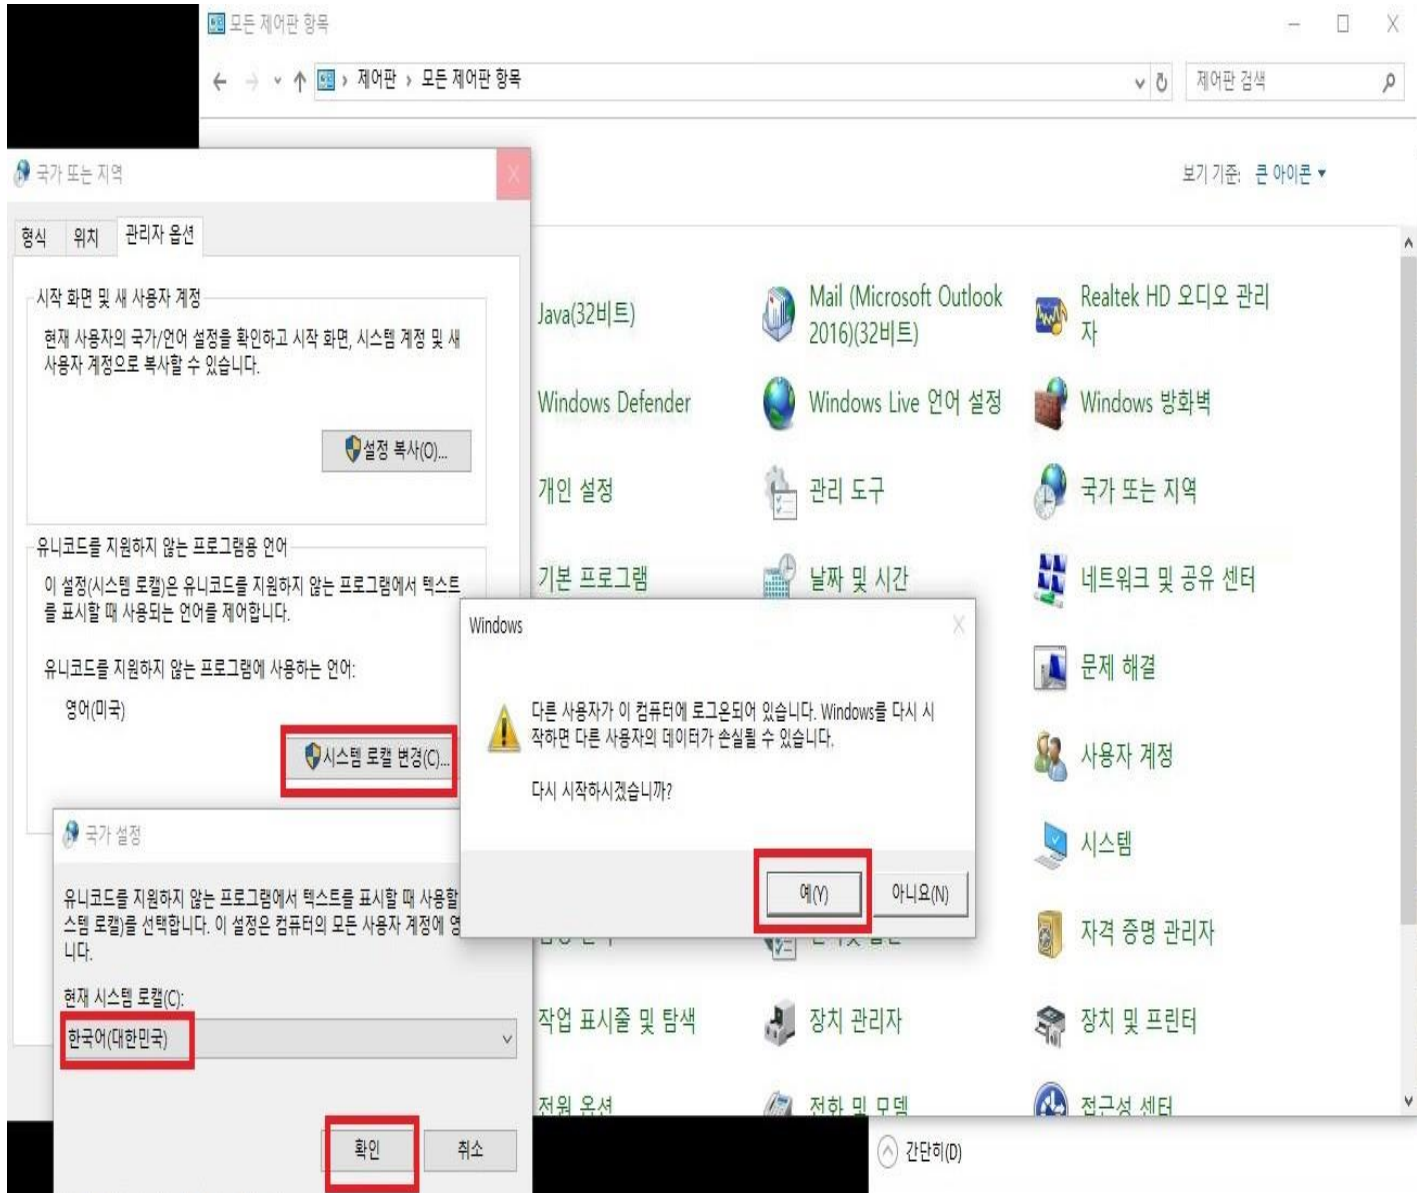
모든 제어판 항목

제어판 › 모든 제어판 항목

제어판 검색

보기 기준: 큰 아이콘 ▾

Java(32비트)
Mail (Microsoft Outlook 2016)(32비트)
Realtek HD 오디오 관리자
Windows Defender
Windows Live 언어 설정
Windows 방화벽
개인 설정
관리 도구
국가 또는 지역
기본 프로그램
날짜 및 시간
네트워크 및 공유 센터
문제 해결
사용자 계정
시스템
자격 증명 관리자
작업 표시줄 및 탐색
장치 관리자
장치 및 프린터
전원 옵션
전화 및 모뎀
접근성 센터

국가 또는 지역

형식 위치 관리자 옵션

시작 화면 및 새 사용자 계정

현재 사용자의 국가/언어 설정을 확인하고 시작 화면, 시스템 계정 및 새 사용자 계정으로 복사할 수 있습니다.

설정 복사(O)...

유니코드를 지원하지 않는 프로그램용 언어

이 설정(시스템 로캘)은 유니코드를 지원하지 않는 프로그램에서 텍스트를 표시할 때 사용되는 언어를 제어합니다.

유니코드를 지원하지 않는 프로그램에 사용하는 언어:

영어(미국)

시스템 로캘 변경(C)...

국가 설정

유니코드를 지원하지 않는 프로그램에서 텍스트를 표시할 때 사용할 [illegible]스템 로캘)를 선택합니다. 이 설정은 컴퓨터의 모든 사용자 계정에 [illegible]니다.

현재 시스템 로캘(C):

한국어(대한민국)

확인 취소

Windows

다른 사용자가 이 컴퓨터에 로그온되어 있습니다. Windows를 다시 시작하면 다른 사용자의 데이터가 손실될 수 있습니다.

다시 시작하시겠습니까?

예(Y) 아니요(N)

간단히(D)